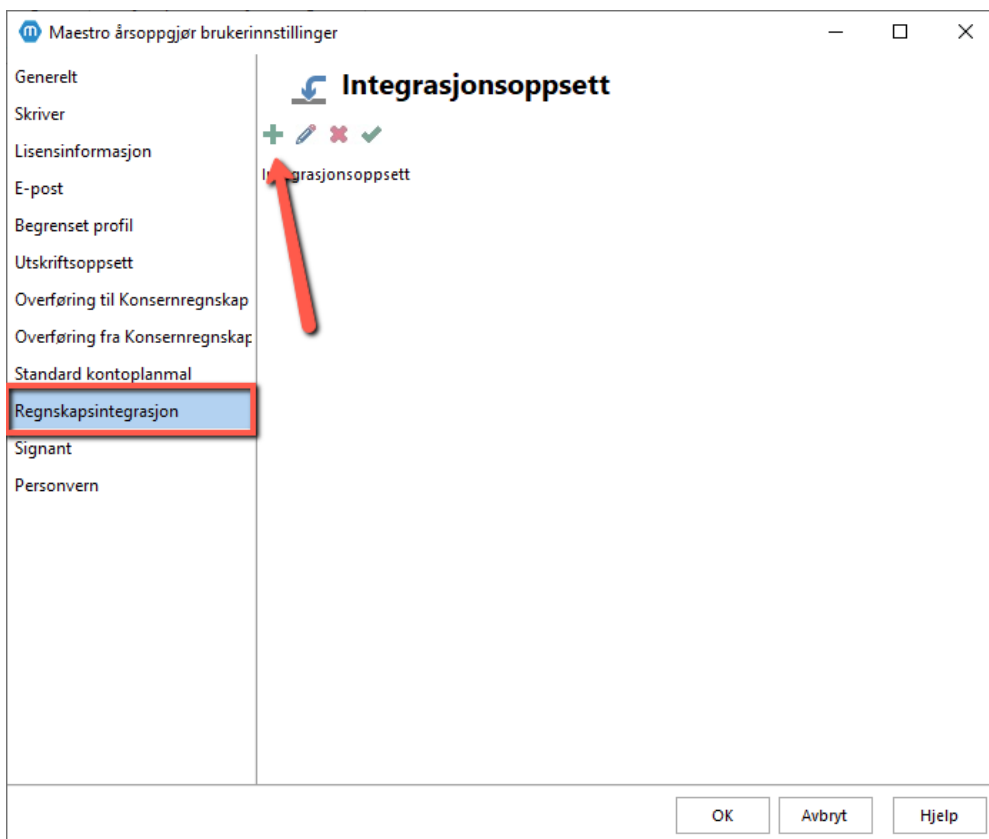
Maestro årsoppgjør brukerinnstillinger

Generelt
Skriver
Lisensinformasjon
E-post
Begrenset profil
Utskriftsoppsett
Overføring til Konsernregnskap
Overføring fra Konsernregnskap
Standard kontoplanmal
Regnskapsintegrasjon
Signant
Personvern

Integrasjonsoppsett

I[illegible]grasjonsoppsett

OK
Avbryt
Hjelp